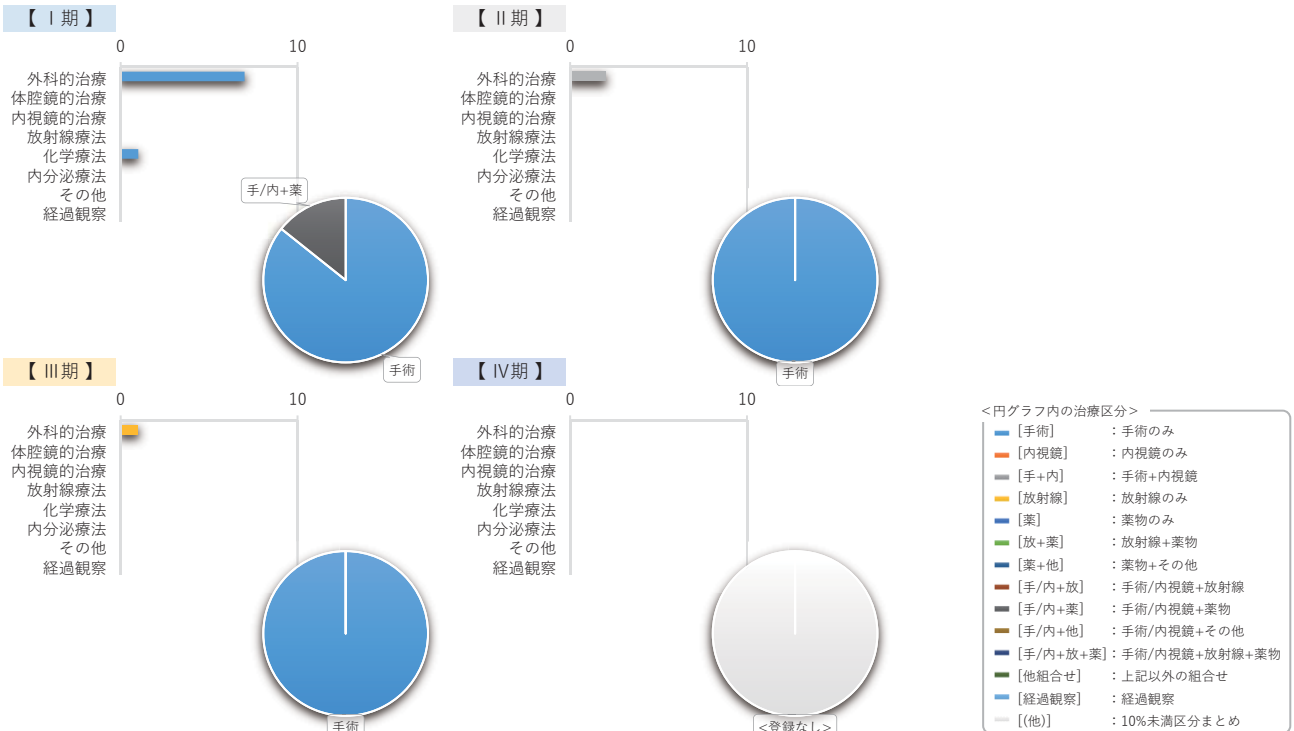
【 I 期 】

0 10

外科的治療
体腔鏡的治療
内視鏡的治療
放射線療法
化学療法
内分泌療法
その他
経過観察

手/内+薬

手術

【 II 期 】

0 10

外科的治療
体腔鏡的治療
内視鏡的治療
放射線療法
化学療法
内分泌療法
その他
経過観察

手術

【 III 期 】

0 10

外科的治療
体腔鏡的治療
内視鏡的治療
放射線療法
化学療法
内分泌療法
その他
経過観察

手術

【 IV 期 】

0 10

外科的治療
体腔鏡的治療
内視鏡的治療
放射線療法
化学療法
内分泌療法
その他
経過観察

<登録なし>

<円グラフ内の治療区分>

| | |
|---|---|
| [手術] | ：手術のみ |
| [内視鏡] | ：内視鏡のみ |
| [手+内] | ：手術+内視鏡 |
| [放射線] | ：放射線のみ |
| [薬] | ：薬物のみ |
| [放+薬] | ：放射線+薬物 |
| [薬+他] | ：薬物+その他 |
| [手/内+放] | ：手術/内視鏡+放射線 |
| [手/内+薬] | ：手術/内視鏡+薬物 |
| [手/内+他] | ：手術/内視鏡+その他 |
| [手/内+放+薬] | ：手術/内視鏡+放射線+薬物 |
| [他組合せ] | ：上記以外の組合せ |
| [経過観察] | ：経過観察 |
| [(他)] | ：10%未満区分まとめ |